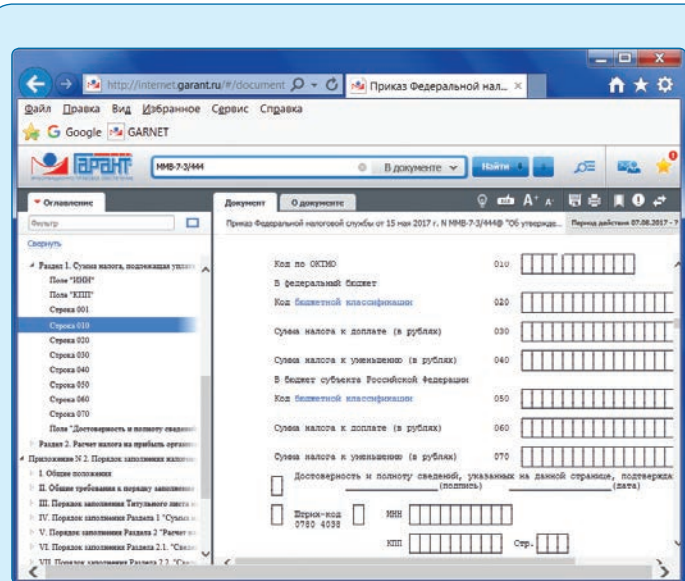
http://internet.garant.ru/#/document
Приказ Федеральной нал... ×
Файл Правка Вид Избранное Сервис Справка
Google GARNET
ГАРАНТ
ММВ-7-3/444
В документе
Найти
Оглавление
Документ
О документе
Фильтр
Приказ Федеральной налоговой службы от 15 мая 2017 г. N ММВ-7-3/444@ "Об утвержде...
Период действия 07.08.2017 - ?
Свернуть
Раздел 1. Сумма налога, подлежащая уплат
Поле "ИНН"
Поле "КПП"
Строка 001
Строка 010
Строка 020
Строка 030
Строка 040
Строка 050
Строка 060
Строка 070
Поле "Достоверность и полноту сведений
Раздел 2. Расчет налога на прибыль органи
Приложение N 2. Порядок заполнения налого
I. Общие положения
II. Общие требования к порядку заполнени
III. Порядок заполнения Титульного листа
IV. Порядок заполнения Раздела 1 "Сумма
V. Порядок заполнения Раздела 2 "Расчет
VI. Порядок заполнения Раздела 2.1. "Свед
VII. Порядок заполнения Раздела 2.2. "Свед
Код по ОКТМО 010
В федеральный бюджет
Код бюджетной классификации 020
Сумма налога к доплате (в рублях) 030
Сумма налога к уменьшению (в рублях) 040
В бюджет субъекта Российской Федерации
Код бюджетной классификации 050
Сумма налога к доплате (в рублях) 060
Сумма налога к уменьшению (в рублях) 070
Достоверность и полноту сведений, указанных на данной странице, подтвержда
(подпись) (дата)
Штрих-код 0780 4038
ИНН
КПП
Стр.